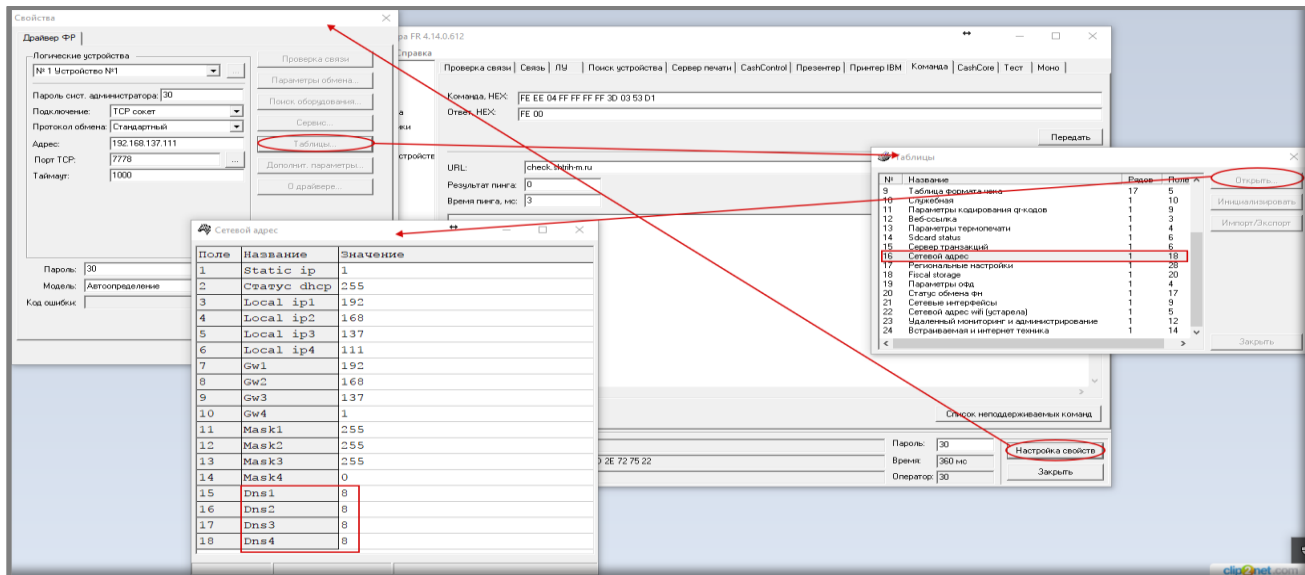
Свойства

Драйвер ФР

Логические устройства
№ 1 Устройство №1

Пароль сист. администратора: 30
Подключение: TCP сокет
Протокол обмена: Стандартный
Адрес: 192.168.137.111
Порт TCP: 7778
Таймаут: 1000

Проверка связи
Параметры обмена...
Поиск оборудования...
Сервис...
Таблицы...
Дополнит. параметры...
О драйвере...

Пароль: 30
Модель: Автоопределение
Код ошибки:

ра FR 4.14.0.612

Справка

Проверка связи | Связь | ЛУ | Поиск устройства | Сервер печати | CashControl | Презентер | Принтер IBM | Команда | CashCore | Тест | Моно

Команда, HEX: FE EE 04 FF FF FF FF 3D 03 53 D1
Ответ, HEX: FE 00

Передать

URL: check.shtrih-m.ru
Результат пинга: 0
Время пинга, мс: 3

Список неподдерживаемых команд

D 2E 72 75 22

Пароль: 30
Время: 360 мс
Оператор: 30

Настройка свойств
Закрыть

Сетевой адрес

| Поле | Название | Значение |
|---|---|---|
| 1 | Static ip | 1 |
| 2 | Статус dhcp | 255 |
| 3 | Local ip1 | 192 |
| 4 | Local ip2 | 168 |
| 5 | Local ip3 | 137 |
| 6 | Local ip4 | 111 |
| 7 | Gw1 | 192 |
| 8 | Gw2 | 168 |
| 9 | Gw3 | 137 |
| 10 | Gw4 | 1 |
| 11 | Mask1 | 255 |
| 12 | Mask2 | 255 |
| 13 | Mask3 | 255 |
| 14 | Mask4 | 0 |
| 15 | Dns1 | 8 |
| 16 | Dns2 | 8 |
| 17 | Dns3 | 8 |
| 18 | Dns4 | 8 |

Таблицы

| № | Название | Рядов | Поле |
|---|---|---|---|
| 9 | Таблица формата чека | 17 | 5 |
| 10 | Служебная | 1 | 10 |
| 11 | Параметры кодирования qr-кодов | 1 | 9 |
| 12 | Веб-ссылка | 1 | 3 |
| 13 | Параметры термопечати | 1 | 4 |
| 14 | Sdcard status | 1 | 6 |
| 15 | Сервер транзакций | 1 | 6 |
| 16 | Сетевой адрес | 1 | 18 |
| 17 | Региональные настройки | 1 | 28 |
| 18 | Fiscal storage | 1 | 20 |
| 19 | Параметры офд | 1 | 4 |
| 20 | Статус обмена фн | 1 | 17 |
| 21 | Сетевые интерфейсы | 1 | 9 |
| 22 | Сетевой адрес wifi (устарела) | 1 | 5 |
| 23 | Удаленный мониторинг и администрирование | 1 | 12 |
| 24 | Встраиваемая и интернет техника | 1 | 14 |

Открыть
Инициализировать
Импорт/Экспорт
Закрыть

clip2net.com